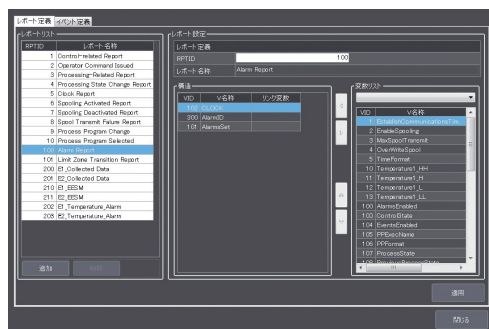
レポート定義 イベント定義

レポートリスト

| RPTID | レポート名称 |
|---|---|
| 1 | Control-Related Report |
| 2 | Operator Command Issued |
| 3 | Processing-Related Report |
| 4 | Processing State Change Report |
| 5 | Clock Report |
| 6 | Spooling Activated Report |
| 7 | Spooling Deactivated Report |
| 8 | Spool Transmit Failure Report |
| 9 | Process Program Change |
| 10 | Process Program Selected |
| 100 | Alarm Report |
| 101 | Limit Zone Transition Report |
| 200 | E1_Collected Data |
| 201 | E2_Collected Data |
| 210 | E1_EESM |
| 211 | E2_EESM |
| 202 | E1_Temperature_Alarm |
| 203 | E2_Temperature_Alarm |

追加 削除

レポート設定

レポート定義

RPTID 100

レポート名称 Alarm Report

構造

| VID | V名称 | リンク変数 |
|---|---|---|
| 102 | CLOCK | |
| 300 | AlarmID | |
| 101 | AlarmsSet | |

変数リスト

| VID | V名称 |
|---|---|
| 1 | EstablishCommunicationsTim... |
| 2 | EnableSpooling |
| 3 | MaxSpoolTransmit |
| 4 | OverWriteSpool |
| 5 | TimeFormat |
| 10 | Temperature1_HH |
| 11 | Temperature1_H |
| 12 | Temperature1_L |
| 13 | Temperature1_LL |
| 100 | AlarmsEnabled |
| 103 | ControlState |
| 104 | EventsEnabled |
| 105 | PPExecName |
| 106 | PPFormat |
| 107 | ProcessState |
| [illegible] | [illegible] |

適用

閉じる